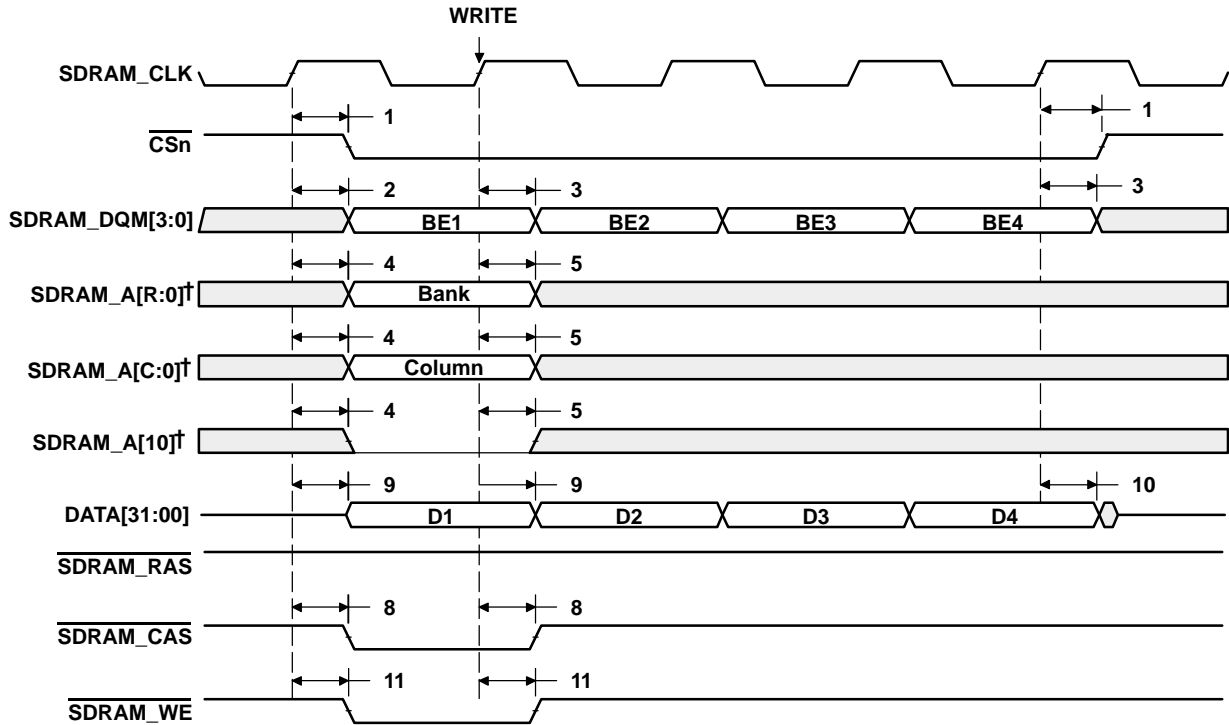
WRITE

SDRAM_CLK

1

1

$\overline{CSn}$

2

3

3

SDRAM_DQM[3:0]

BE1

BE2

BE3

BE4

4

5

SDRAM_A[R:0]†

Bank

4

5

SDRAM_A[C:0]†

Column

4

5

SDRAM_A[10]†

9

9

10

DATA[31:00]

D1

D2

D3

D4

$\overline{SDRAM\_RAS}$

8

8

$\overline{SDRAM\_CAS}$

11

11

$\overline{SDRAM\_WE}$